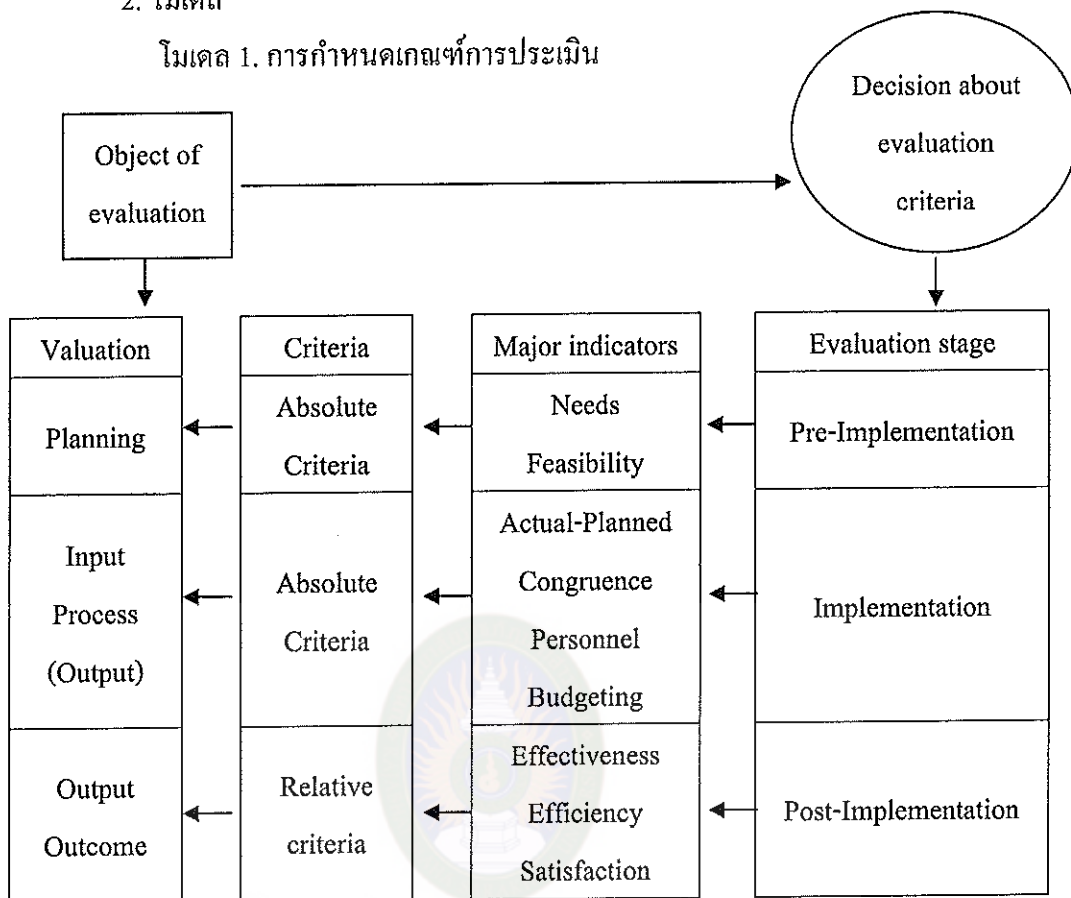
2. โมเดล

โมเดล 1. การกำหนดเกณฑ์การประเมิน

Object of evaluation

Decision about evaluation criteria

| Valuation | Criteria | Major indicators | Evaluation stage |
|---|---|---|---|
| Planning | Absolute Criteria | Needs Feasibility | Pre-Implementation |
| Input Process (Output) | Absolute Criteria | Actual-Planned Congruence Personnel Budgeting | Implementation |
| Output Outcome | Relative criteria | Effectiveness Efficiency Satisfaction | Post-Implementation |